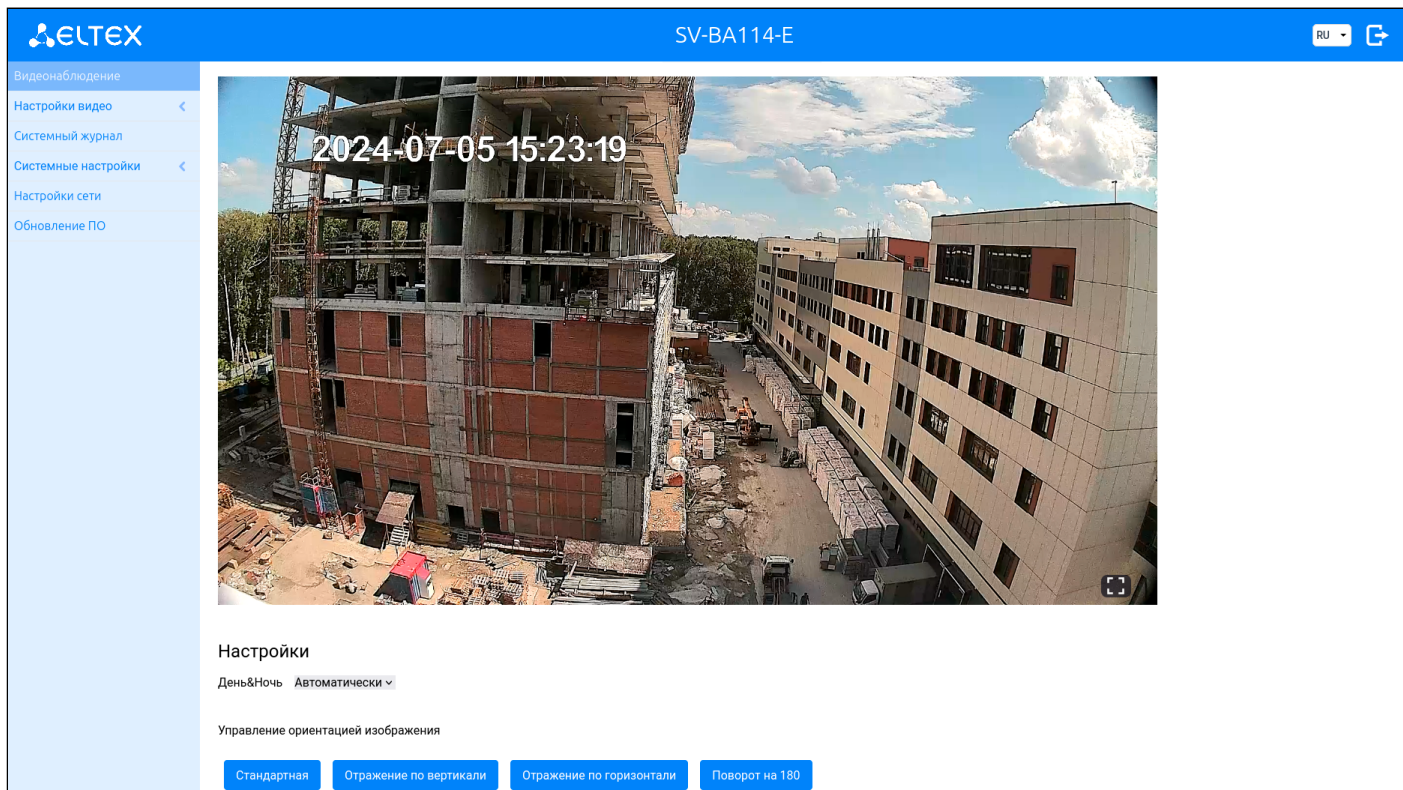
ELTEX

SV-BA114-E

RU

Видеонаблюдение
Настройки видео
Системный журнал
Системные настройки
Настройки сети
Обновление ПО

2024-07-05 15:23:19

Настройки

День&Ночь Автоматически

Управление ориентацией изображения

Стандартная
Отражение по вертикали
Отражение по горизонтали
Поворот на 180